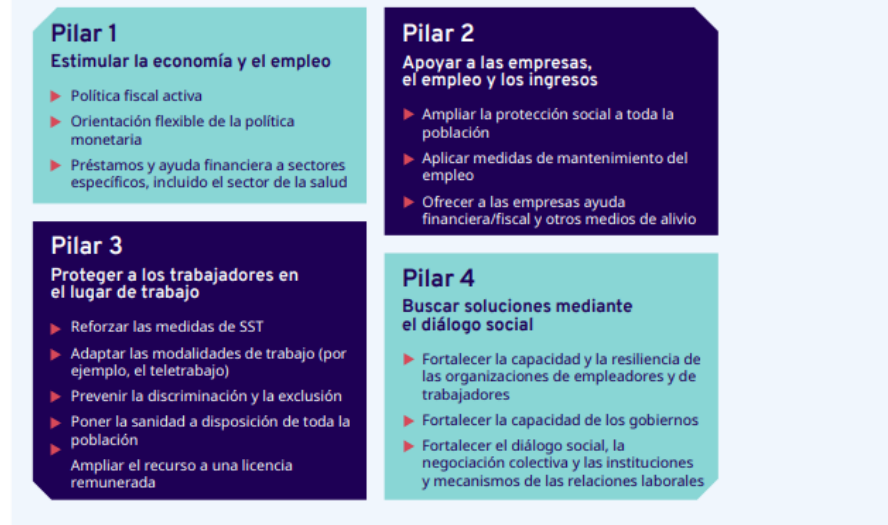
Pilar 1

Estimular la economía y el empleo

Política fiscal activa

Orientación flexible de la política monetaria

Préstamos y ayuda financiera a sectores específicos, incluido el sector de la salud

Pilar 2

Apoyar a las empresas, el empleo y los ingresos

Ampliar la protección social a toda la población

Aplicar medidas de mantenimiento del empleo

Ofrecer a las empresas ayuda financiera/fiscal y otros medios de alivio

Pilar 3

Proteger a los trabajadores en el lugar de trabajo

Reforzar las medidas de SST

Adaptar las modalidades de trabajo (por ejemplo, el teletrabajo)

Prevenir la discriminación y la exclusión

Poner la sanidad a disposición de toda la población

Ampliar el recurso a una licencia remunerada

Pilar 4

Buscar soluciones mediante el diálogo social

Fortalecer la capacidad y la resiliencia de las organizaciones de empleadores y de trabajadores

Fortalecer la capacidad de los gobiernos

Fortalecer el diálogo social, la negociación colectiva y las instituciones y mecanismos de las relaciones laborales